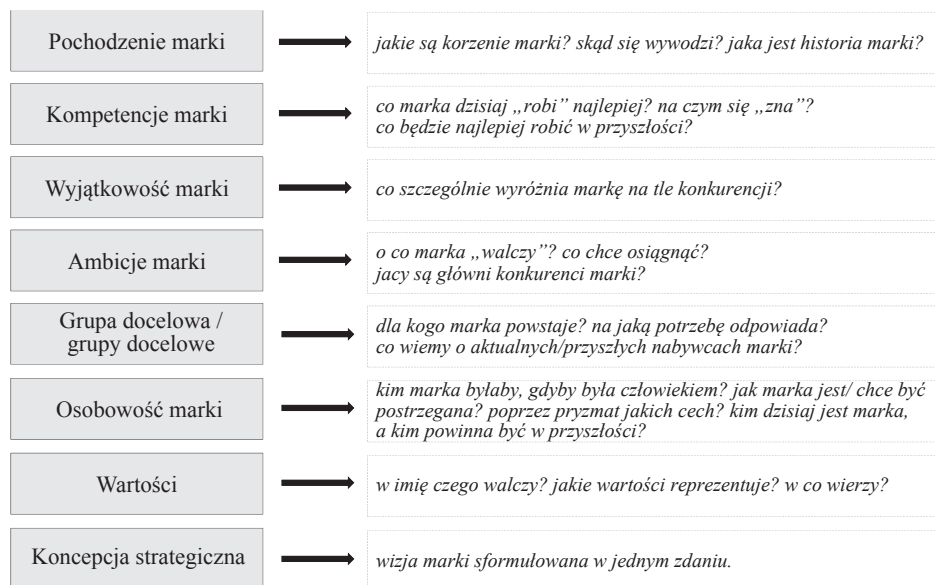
Pochodzenie marki

jakie są korzenie marki? skąd się wywodzi? jaka jest historia marki?

Kompetencje marki

co marka dzisiaj „robi" najlepiej? na czym się „zna"? co będzie najlepiej robić w przyszłości?

Wyjątkowość marki

co szczególnie wyróżnia markę na tle konkurencji?

Ambicje marki

o co marka „walczy"? co chce osiągnąć? jacy są główni konkurenci marki?

Grupa docelowa / grupy docelowe

dla kogo marka powstaje? na jaką potrzebę odpowiada? co wiemy o aktualnych/przyszłych nabywcach marki?

Osobowość marki

kim marka byłaby, gdyby była człowiekiem? jak marka jest/ chce być postrzegana? poprzez pryzmat jakich cech? kim dzisiaj jest marka, a kim powinna być w przyszłości?

Wartości

w imię czego walczy? jakie wartości reprezentuje? w co wierzy?

Koncepcja strategiczna

wizja marki sformułowana w jednym zdaniu.